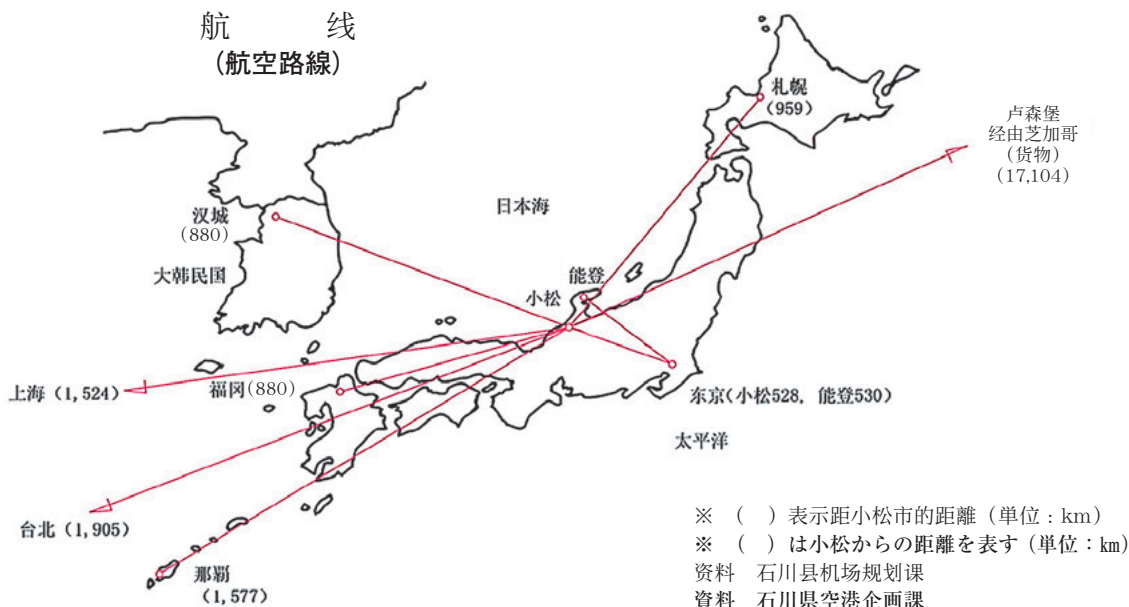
航　　线
(航空路線)

札幌
(959)

卢森堡
经由芝加哥
(货物)
(17,104)

汉城
(880)

日本海

大韩民国

能登

小松

上海 (1,524)

福冈(880)

东京(小松528, 能登530)

太平洋

台北 (1,905)

那覇
(1,577)

※ (　) 表示距小松市的距離 (単位 : km)
※ (　) は小松からの距離を表す (単位 : km)
资料　石川县机场规划课
資料　石川県空港企画課